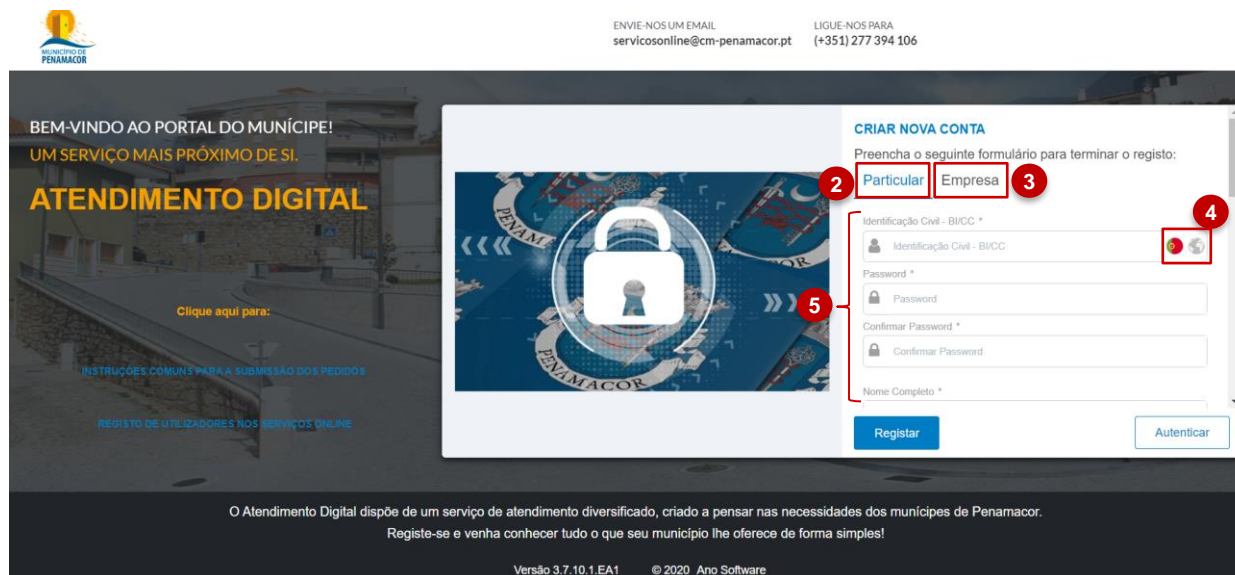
MUNICÍPIO DE PENAMACOR

ENVIE-NOS UM EMAIL
servicosonline@cm-penamacor.pt

LIGUE-NOS PARA
(+351) 277 394 106

BEM-VINDO AO PORTAL DO MUNÍCIPE!
UM SERVIÇO MAIS PRÓXIMO DE SI.

ATENDIMENTO DIGITAL

Clique aqui para:

INSTRUÇÕES COMUNS PARA A SUBMISSÃO DOS PEDIDOS

REGISTO DE UTILIZADORES NOS SERVIÇOS ONLINE

PENAMACOR

CRIAR NOVA CONTA
Preencha o seguinte formulário para terminar o registo:

2 Particular Empresa 3

4

Identificação Civil - BI/CC *
Identificação Civil - BI/CC

5

Password *
Password

Confirmar Password *
Confirmar Password

Nome Completo *

Registar

Autenticar

O Atendimento Digital dispõe de um serviço de atendimento diversificado, criado a pensar nas necessidades dos munícipes de Penamacor.
Registe-se e venha conhecer tudo o que seu município lhe oferece de forma simples!

Versão 3.7.10.1.EA1 © 2020 Ano Software